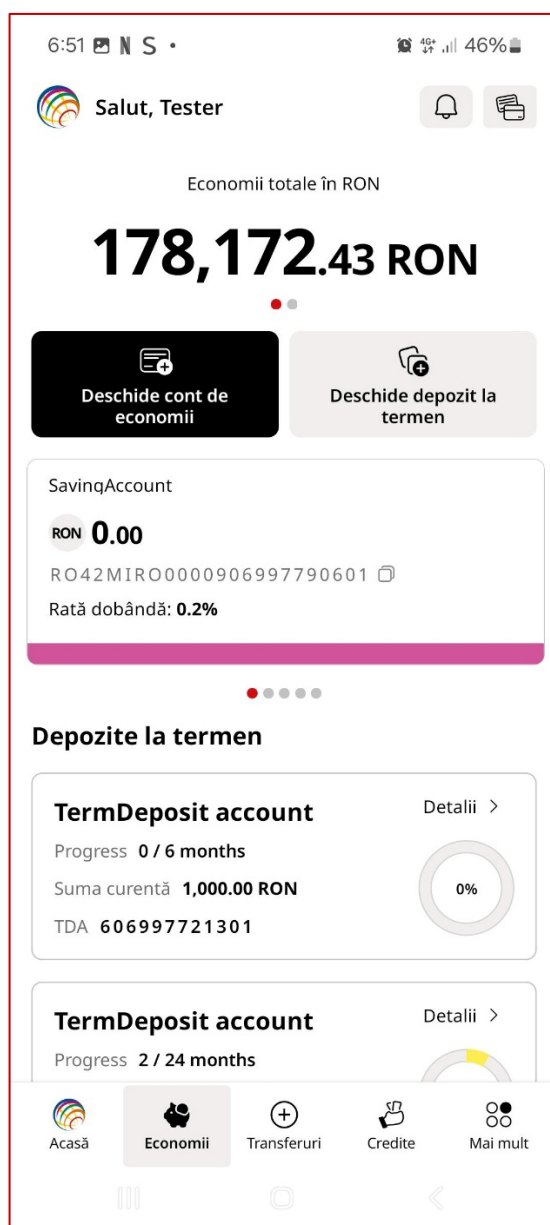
6:51 N S •
46%

Salut, Tester

Economii totale în RON

178,172.43 RON

Deschide cont de economii

Deschide depozit la termen

SavingAccount

RON 0.00

RO42MIRO0000906997790601

Rată dobândă: 0.2%

Depozite la termen

TermDeposit account

Detalii >

Progress 0 / 6 months

Suma curentă 1,000.00 RON

0%

TDA 606997721301

TermDeposit account

Detalii >

Progress 2 / 24 months

Acasă

Economii

Transferuri

Credite

Mai mult